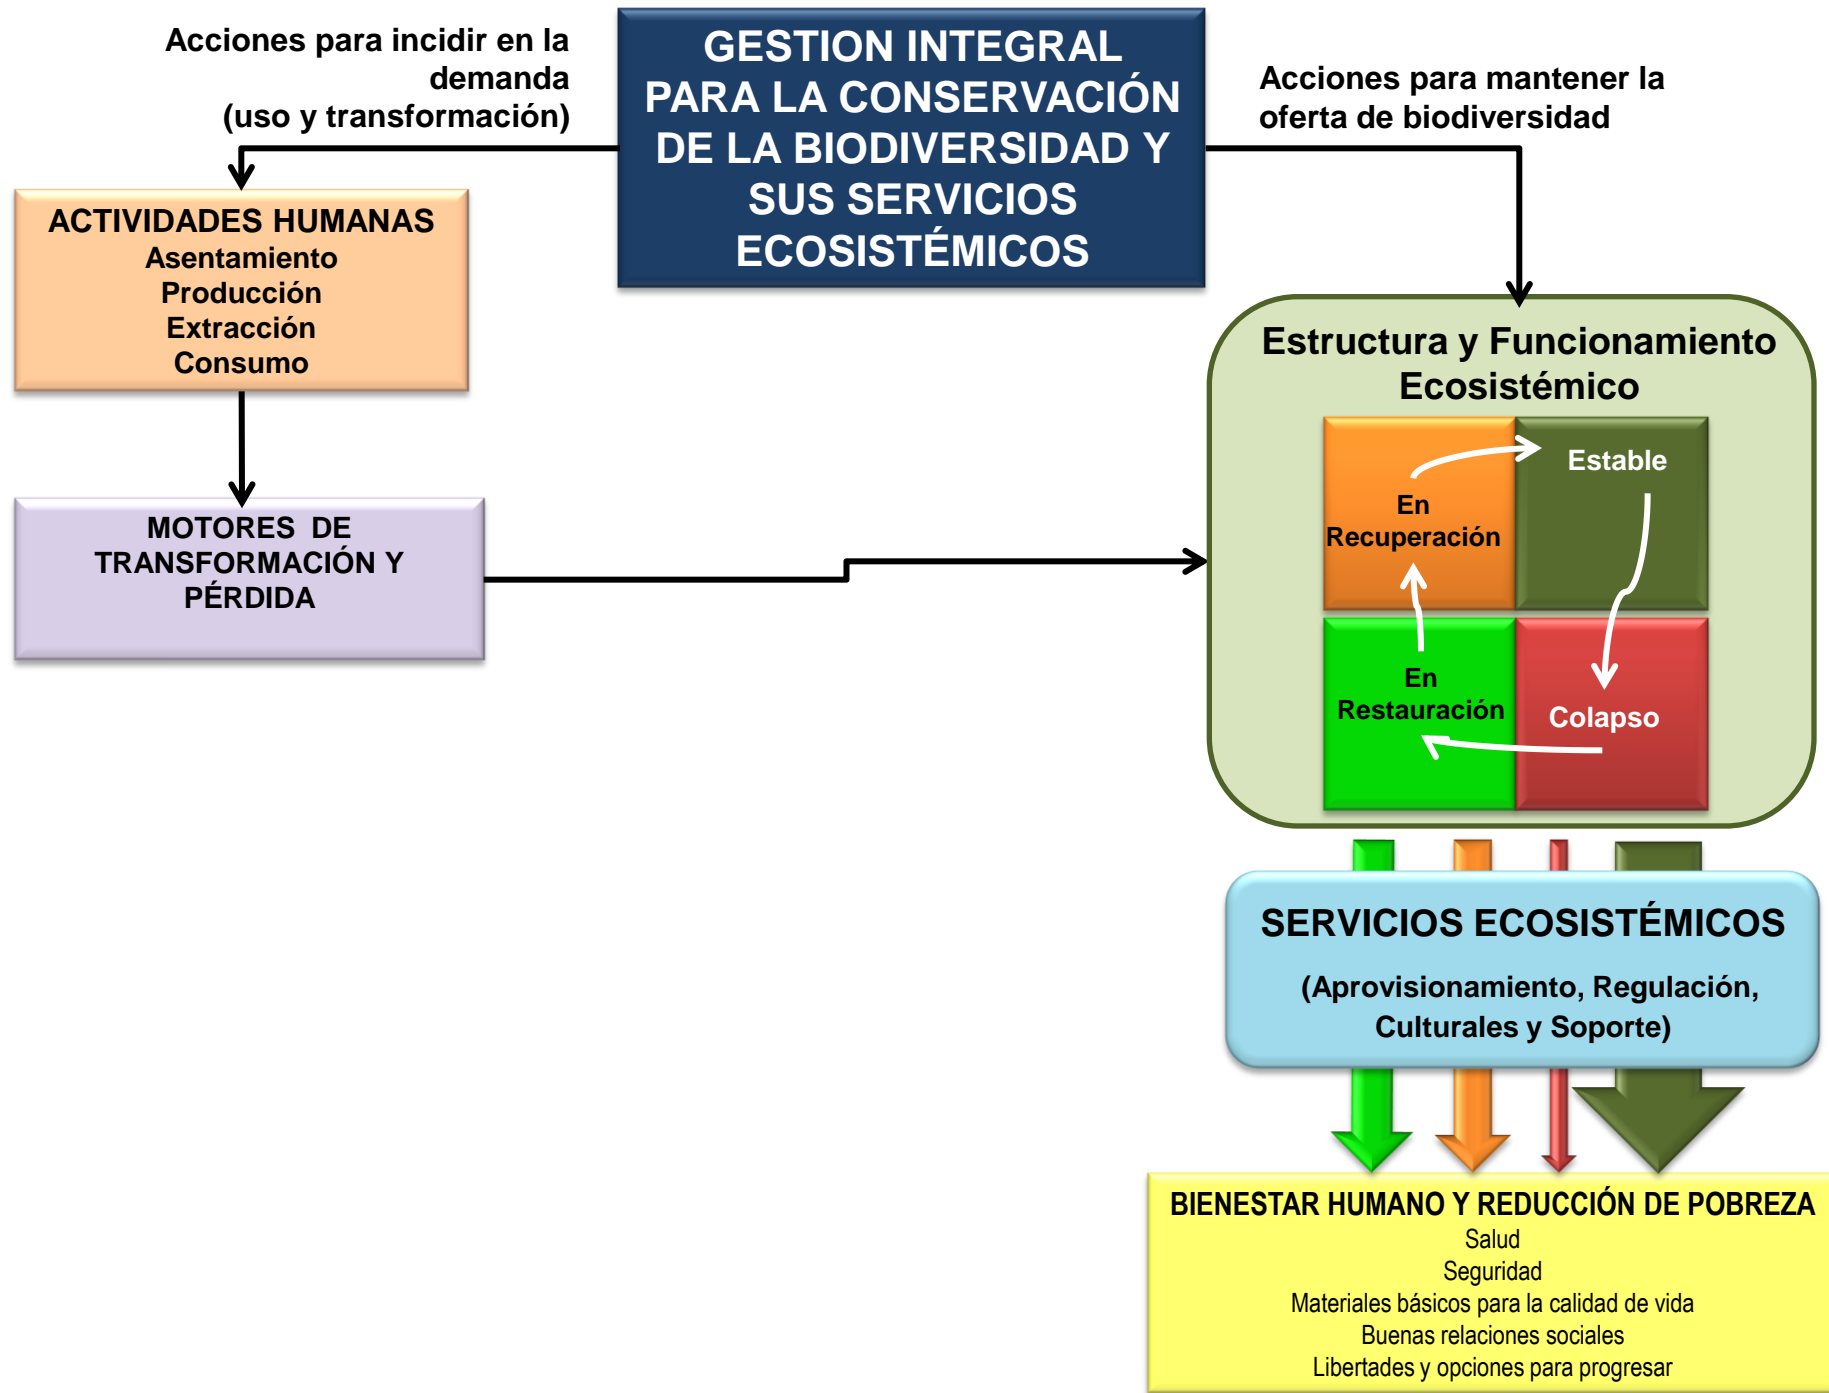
Acciones para incidir en la demanda (uso y transformación)

GESTION INTEGRAL PARA LA CONSERVACIÓN DE LA BIODIVERSIDAD Y SUS SERVICIOS ECOSISTÉMICOS

Acciones para mantener la oferta de biodiversidad

ACTIVIDADES HUMANAS
Asentamiento
Producción
Extracción
Consumo

MOTORES DE TRANSFORMACIÓN Y PÉRDIDA

Estructura y Funcionamiento Ecosistémico

En Recuperación

Estable

En Restauración

Colapso

SERVICIOS ECOSISTÉMICOS

(Aprovisionamiento, Regulación, Culturales y Soporte)

BIENESTAR HUMANO Y REDUCCIÓN DE POBREZA
Salud
Seguridad
Materiales básicos para la calidad de vida
Buenas relaciones sociales
Libertades y opciones para progresar